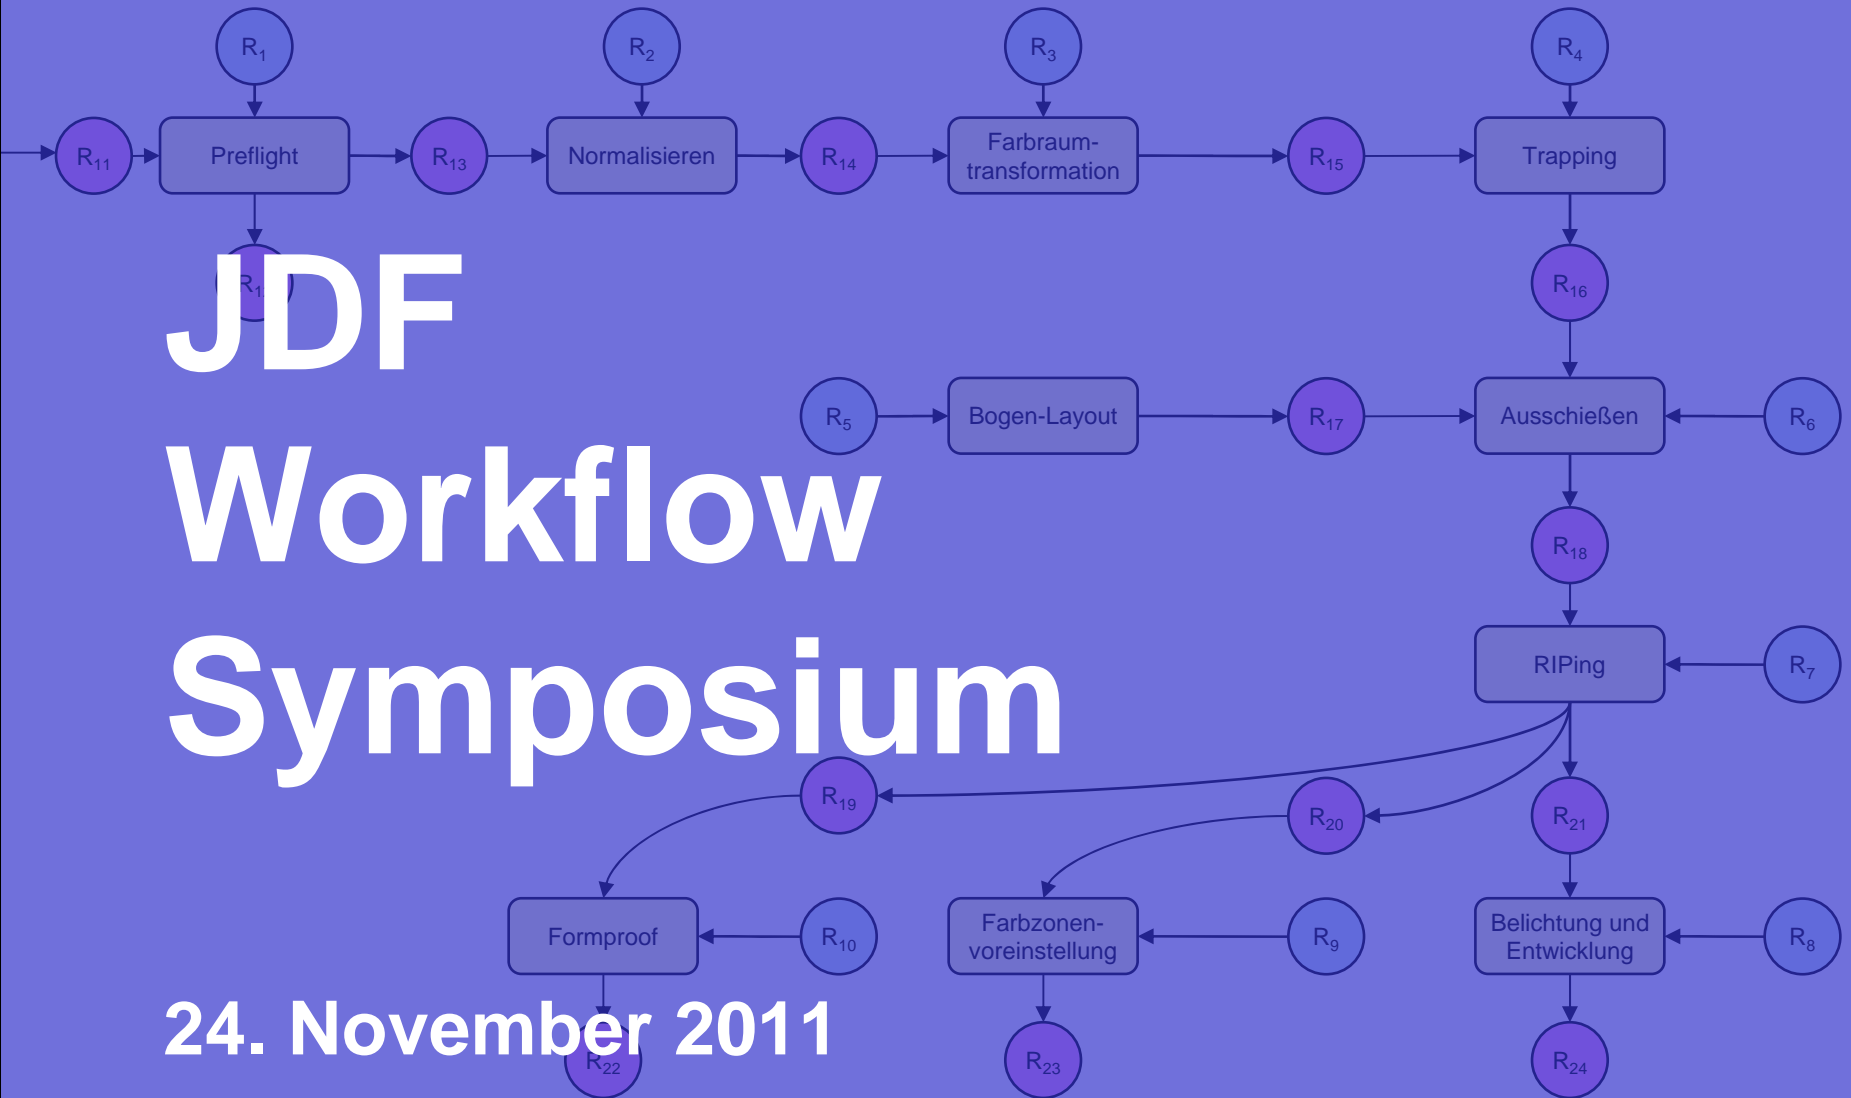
JDF Workflow Symposium

24. November 2011

$R_1$ $R_2$ $R_3$ $R_4$

$R_{11}$ Preflight $R_{13}$ Normalisieren $R_{14}$ Farbraum-transformation $R_{15}$ Trapping

$R_{1}$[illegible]

$R_{16}$

$R_5$ Bogen-Layout $R_{17}$ Ausschießen $R_6$

$R_{18}$

RIPing $R_7$

$R_{19}$ $R_{20}$ $R_{21}$

Formproof $R_{10}$ Farbzonen-voreinstellung $R_9$ Belichtung und Entwicklung $R_8$

$R_{22}$ $R_{23}$ $R_{24}$